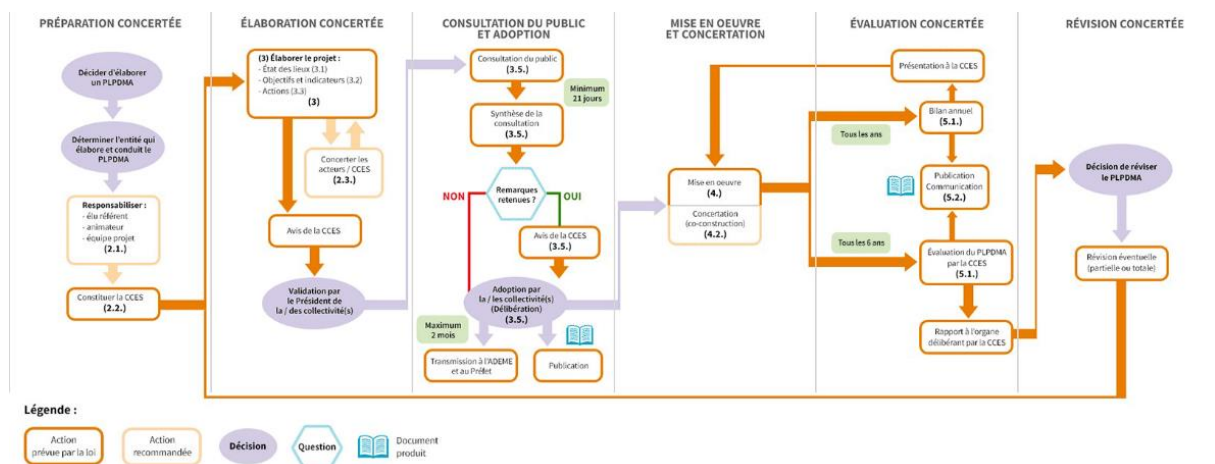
PRÉPARATION CONCERTÉE

Décider d'élaborer un PLPDMA

Déterminer l'entité qui élabore et conduit le PLPDMA

Responsabiliser :
- élu référent
- animateur
- équipe projet
(2.1.)

Constituer la CCES
(2.2.)

ÉLABORATION CONCERTÉE

(3) Élaborer le projet :
- État des lieux (3.1)
- Objectifs et indicateurs (3.2)
- Actions (3.3)
(3)

Concerter les acteurs / CCES
(2.3.)

Avis de la CCES

Validation par le Président de la / des collectivité(s)

CONSULTATION DU PUBLIC ET ADOPTION

Consultation du public
(3.5.)

Minimum 21 jours

Synthèse de la consultation
(3.5.)

Remarques retenues ?

NON

OUI

Avis de la CCES
(3.5.)

Adoption par la / les collectivité(s) (Délibération)
(3.5.)

Maximum 2 mois

Transmission à l'ADEME et au Préfet

Publication

MISE EN OEUVRE ET CONCERTATION

Mise en oeuvre
(4.)

Concertation (co-construction)
(4.2.)

ÉVALUATION CONCERTÉE

Présentation à la CCES

Bilan annuel
(5.1.)

Tous les ans

Publication Communication
(5.2.)

Tous les 6 ans

Évaluation du PLPDMA par la CCES
(5.1.)

Rapport à l'organe délibérant par la CCES

RÉVISION CONCERTÉE

Décision de réviser le PLPDMA

Révision éventuelle (partielle ou totale)

Légende :

Action prévue par la loi

Action recommandée

Décision

Question

Document produit